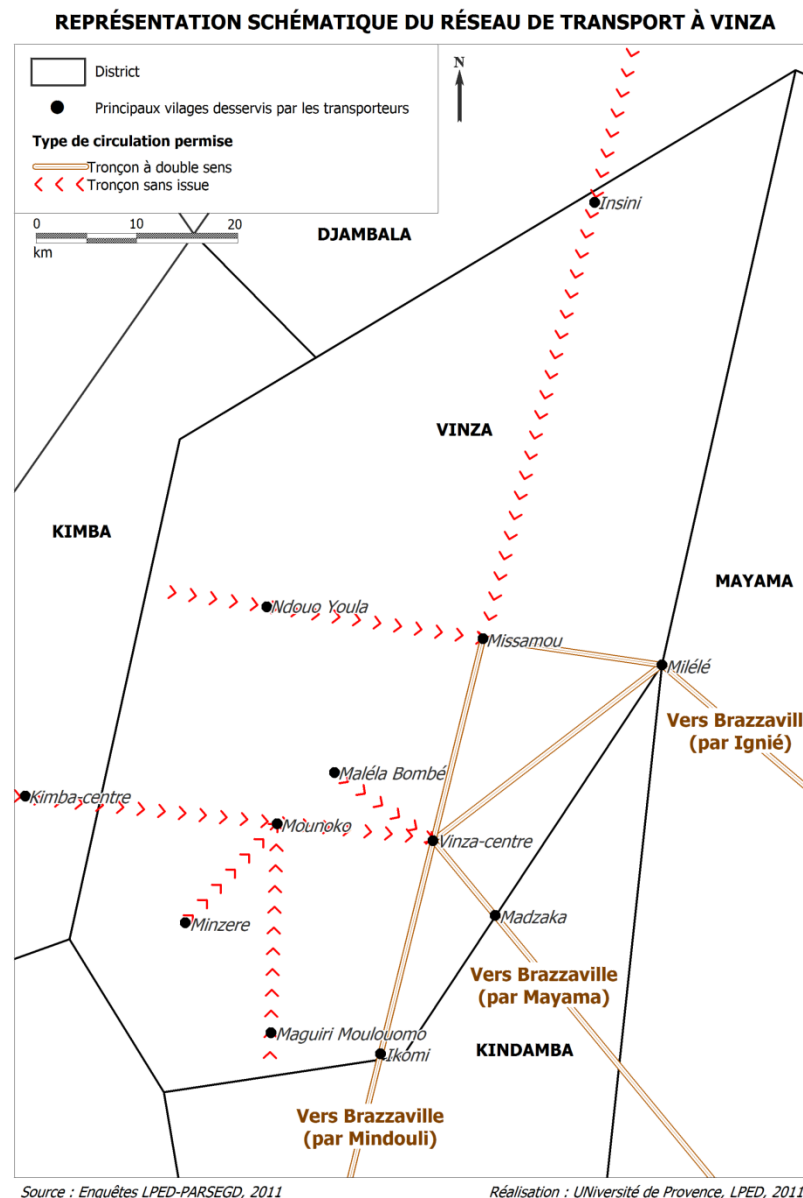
REPRÉSENTATION SCHÉMATIQUE DU RÉSEAU DE TRANSPORT À VINZA

District
Principaux vilages desservis par les transporteurs
Type de circulation permise
Tronçon à double sens
Tronçon sans issue

0 10 20
km

N

DJAMBALA

Insini

VINZA

KIMBA

MAYAMA

Ndouo Youla

Missamou

Milélé

Vers Brazzavill
(par Ignié)

Maléla Bombé

Kimba-centre

Mounoko

Vinza-centre

Madzaka

Minzere

Vers Brazzaville
(par Mayama)

Maguiri Moulouomo

Ikomi

KINDAMBA

Vers Brazzaville
(par Mindouli)

Source : Enquêtes LPED-PARSEGD, 2011

Réalisation : UNiversité de Provence, LPED, 2011